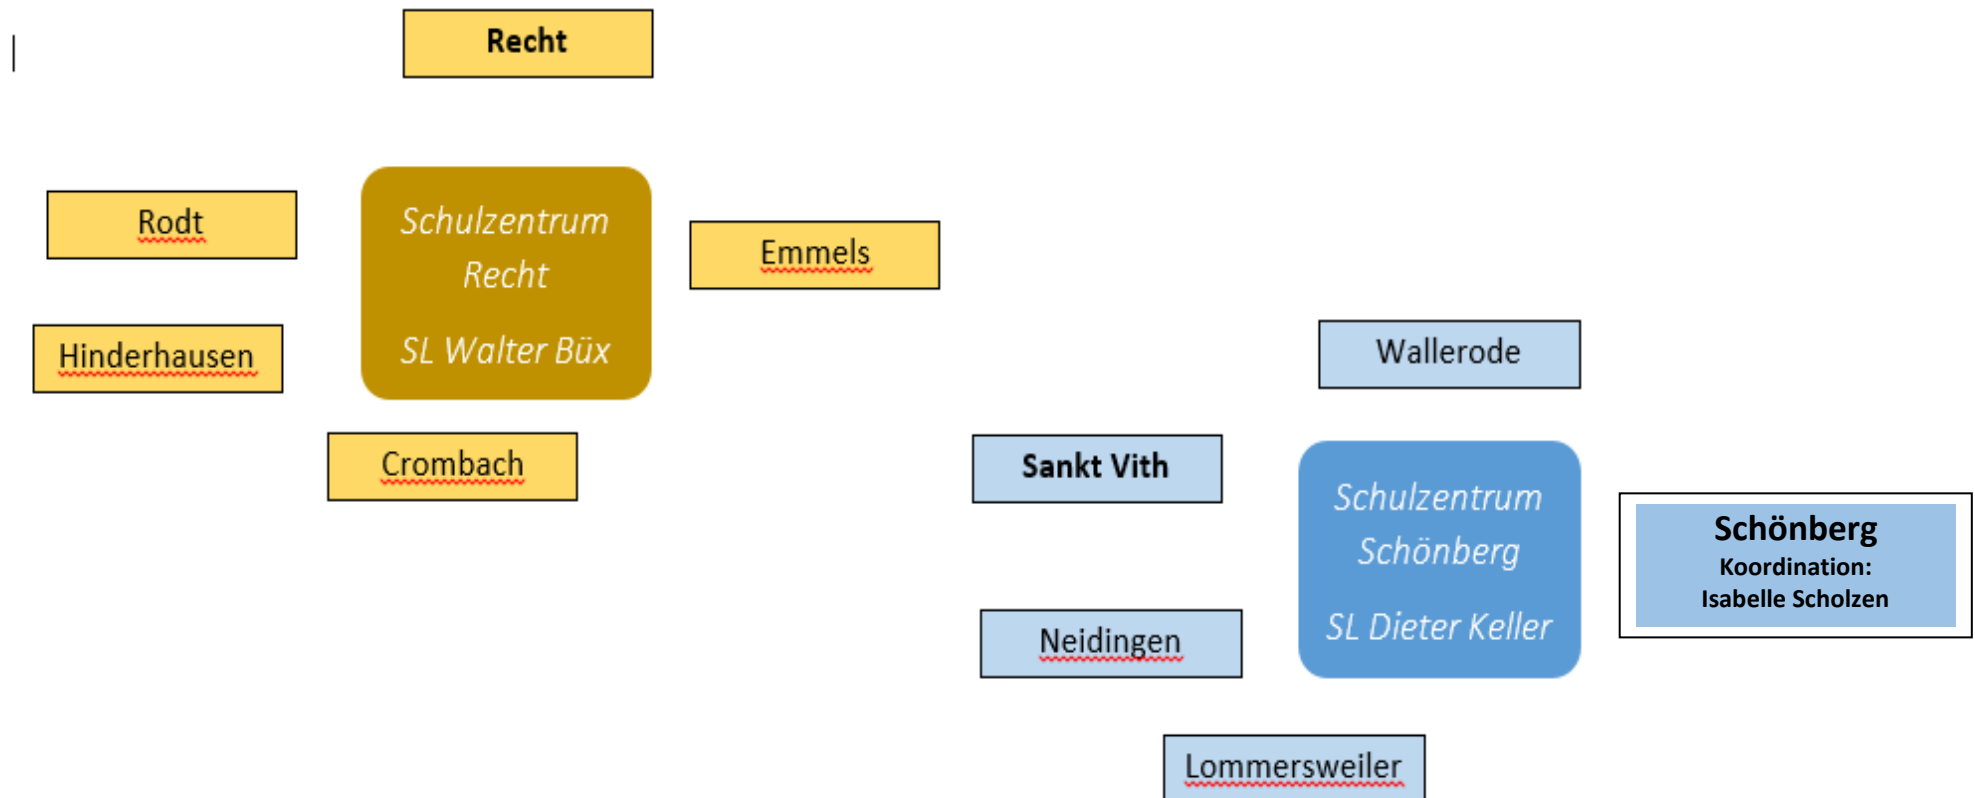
Recht

Rodt

Schulzentrum Recht

SL Walter Büx

Emmels

Hinderhausen

Crombach

Wallerode

Sankt Vith

Schulzentrum Schönberg

SL Dieter Keller

Schönberg
Koordination:
Isabelle Scholzen

Neidingen

Lommersweiler